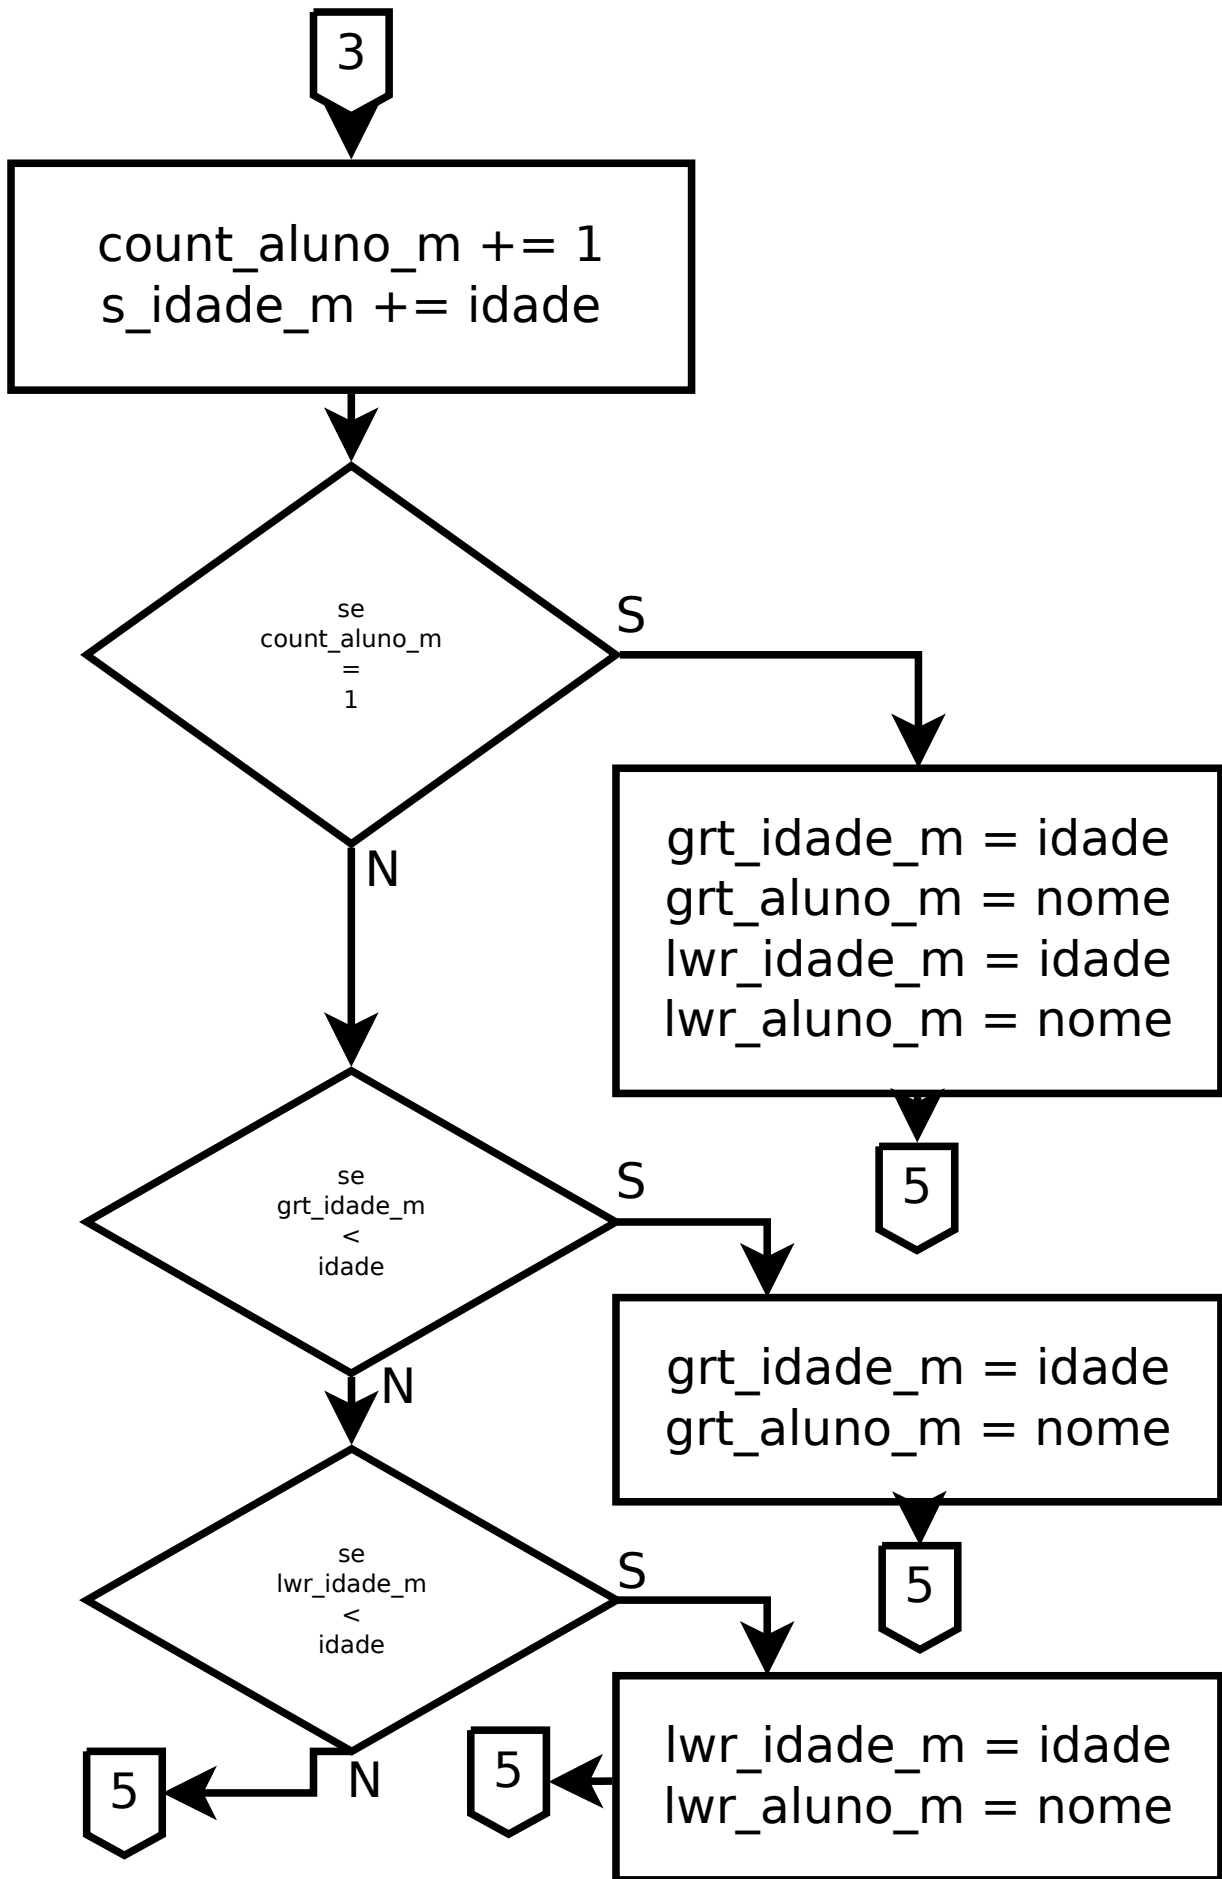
3

count_aluno_m += 1
s_idade_m += idade

se
count_aluno_m
=
1

S

grt_idade_m = idade
grt_aluno_m = nome
lwr_idade_m = idade
lwr_aluno_m = nome

5

N

se
grt_idade_m
<
idade

S

grt_idade_m = idade
grt_aluno_m = nome

5

N

se
lwr_idade_m
<
idade

S

lwr_idade_m = idade
lwr_aluno_m = nome

5

N

5